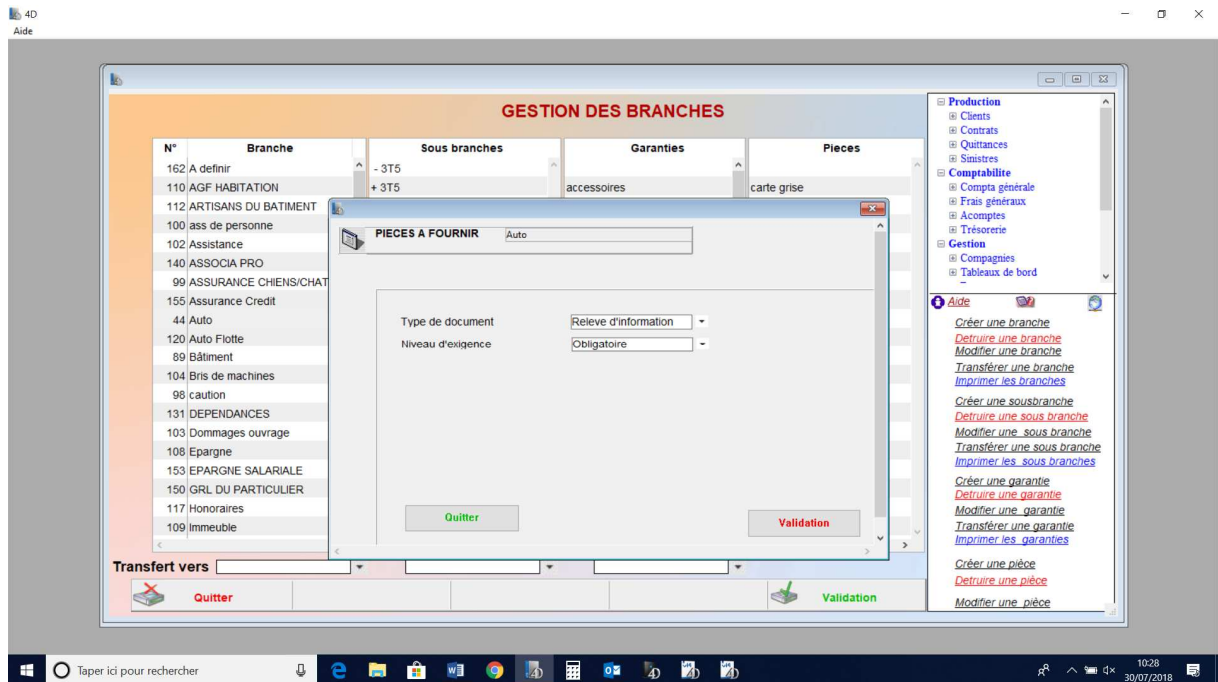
4D
Aide

GESTION DES BRANCHES

| N° | Branche | Sous branches | Garanties | Pieces |
|---|---|---|---|---|
| 162 | A definir | - 3T5 | | |
| 110 | AGF HABITATION | + 3T5 | accessoires | carte grise |
| 112 | ARTISANS DU BATIMENT | | | |
| 100 | ass de personne | | | |
| 102 | Assistance | | | |
| 140 | ASSOCIA PRO | | | |
| 99 | ASSURANCE CHIENS/CHAT | | | |
| 155 | Assurance Credit | | | |
| 44 | Auto | | | |
| 120 | Auto Flotte | | | |
| 89 | Bâtiment | | | |
| 104 | Bris de machines | | | |
| 98 | caution | | | |
| 131 | DEPENDANCES | | | |
| 103 | Dommages ouvrage | | | |
| 108 | Epargne | | | |
| 153 | EPARGNE SALARIALE | | | |
| 150 | GRL DU PARTICULIER | | | |
| 117 | Honoraires | | | |
| 109 | Immeuble | | | |

Transfert vers

Quitter

Validation

PIECES A FOURNIR Auto

Type de document Releve d'information

Niveau d'exigence Obligatoire

Quitter

Validation

Production
Clients
Contrats
Quittances
Sinistres
Comptabilite
Compta générale
Frais généraux
Acomptes
Trésorerie
Gestion
Compagnies
Tableaux de bord

Aide

Créer une branche
Detruire une branche
Modifier une branche
Transférer une branche
Imprimer les branches

Créer une sousbranche
Detruire une sous branche
Modifier une sous branche
Transférer une sous branche
Imprimer les sous branches

Créer une garantie
Detruire une garantie
Modifier une garantie
Transférer une garantie
Imprimer les garanties

Créer une pièce
Detruire une pièce
Modifier une pièce

Taper ici pour rechercher

10:28
30/07/2018